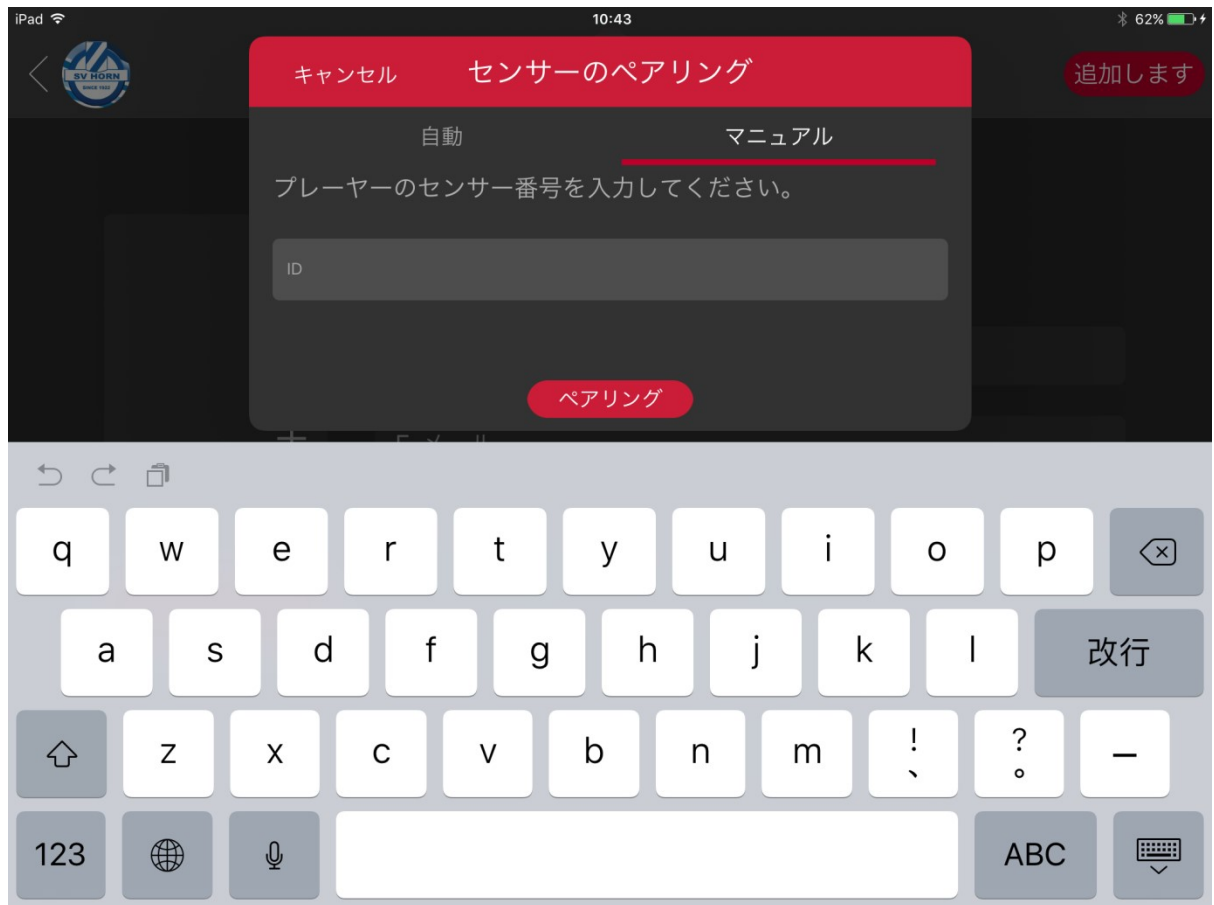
iPad
10:43
62%

SV HORN
SINCE 1922

キャンセル センサーのペアリング
追加します

自動 マニュアル

プレーヤーのセンサー番号を入力してください。

ID

ペアリング

q w e r t y u i o p
a s d f g h j k l 改行
z x c v b n m ! 、 ? 。 ー
123 ABC